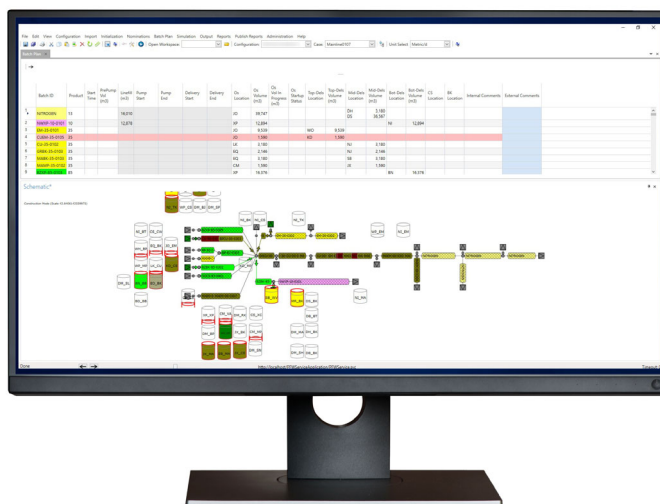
File Edit View Configuration Import Initialization Nominations Batch Plan Simulation Output Reports Publish Reports Administration Help

Open Workspace: Configuration: Case: Unit Select:

Batch Plan

| | Batch ID | Product | Start Time | PreFlush Vol (m3) | Linefill (m3) | Pump Start | Pump End | Delivery Start | Delivery End | On Location | On Volume (m3) | Qty Vol-In Progress (m3) | On Startup Status | Top-Dels Location | Top-Dels Volume (m3) | Mid-Dels Location | Mid-Dels Volume (m3) | Bot-Dels Location | Bot-Dels Volume (m3) | C3 Location | B3 Location | Internal Comments | External Comments |
|---|---|---|---|---|---|---|---|---|---|---|---|---|---|---|---|---|---|---|---|---|---|---|---|
| 1 | NITROGEN | 15 | | | 18,510 | | | | | XD | 39,747 | | | | | DH DS | 3,180 39,567 | | | | | | |
| 2 | | 15 | | | 12,876 | | | | | XP | 12,894 | | | | | | | YK | 12,894 | | | | |
| 3 | SH-25-0101 | 25 | | | | | | | | XD | 8,539 | | | MO | 8,539 | | | | | | | | |
| 4 | | 25 | | | | | | | | XD | 1,590 | | | KD | 1,590 | | | | | | | | |
| 5 | CU-25-0102 | 25 | | | | | | | | LK | 2,180 | | | | | NJ | 3,180 | | | | | | |
| 6 | | 25 | | | | | | | | EQ | 2,186 | | | | | NJ | 2,186 | | | | | | |
| 7 | | 25 | | | | | | | | KQ | 3,180 | | | | | SB | 3,180 | | | | | | |
| 8 | | 25 | | | | | | | | CM | 1,590 | | | | | JK | 1,590 | | | | | | |
| 9 | | 25 | | | | | | | | XP | 16,376 | | | | | | | BN | 16,376 | | | | |

Schematic*

Done